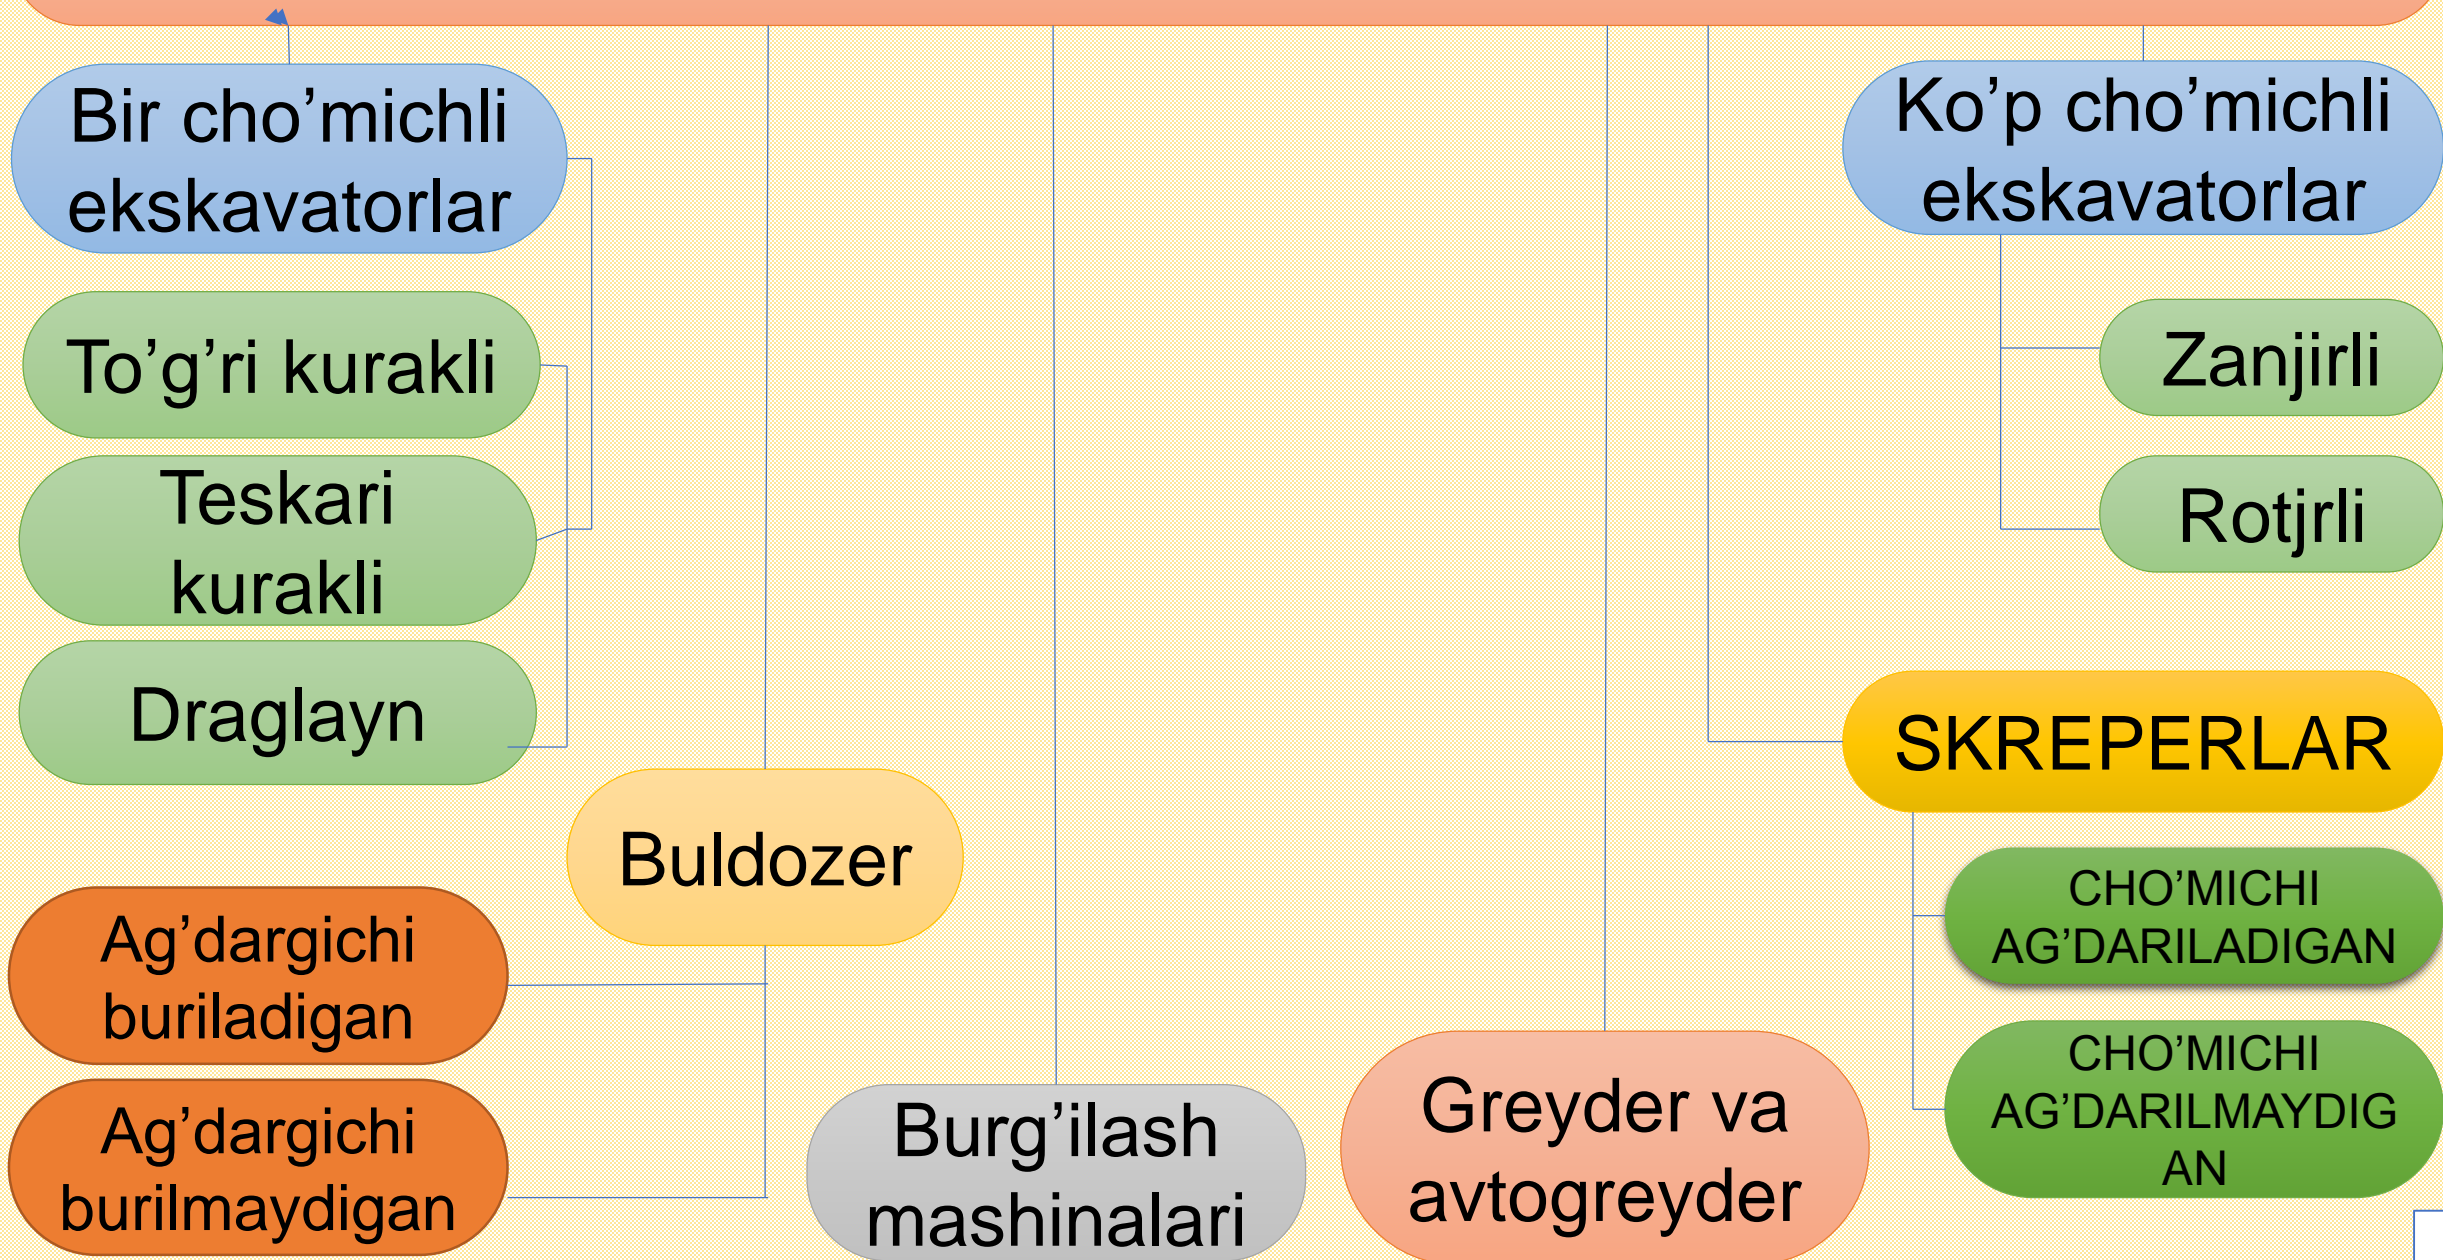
Bir cho’michli ekskavatorlar

Ko’p cho’michli ekskavatorlar

To’g’ri kurakli

Teskari kurakli

Draglayn

Zanjirli

Rotjrli

SKREPERLAR

Buldozer

CHO’MICHI AG’DARILADIGAN

CHO’MICHI AG’DARILMAYDIGAN

Ag’dargichi buriladigan

Ag’dargichi burilmaydigan

Burg’ilash mashinalari

Greyder va avtogreyder